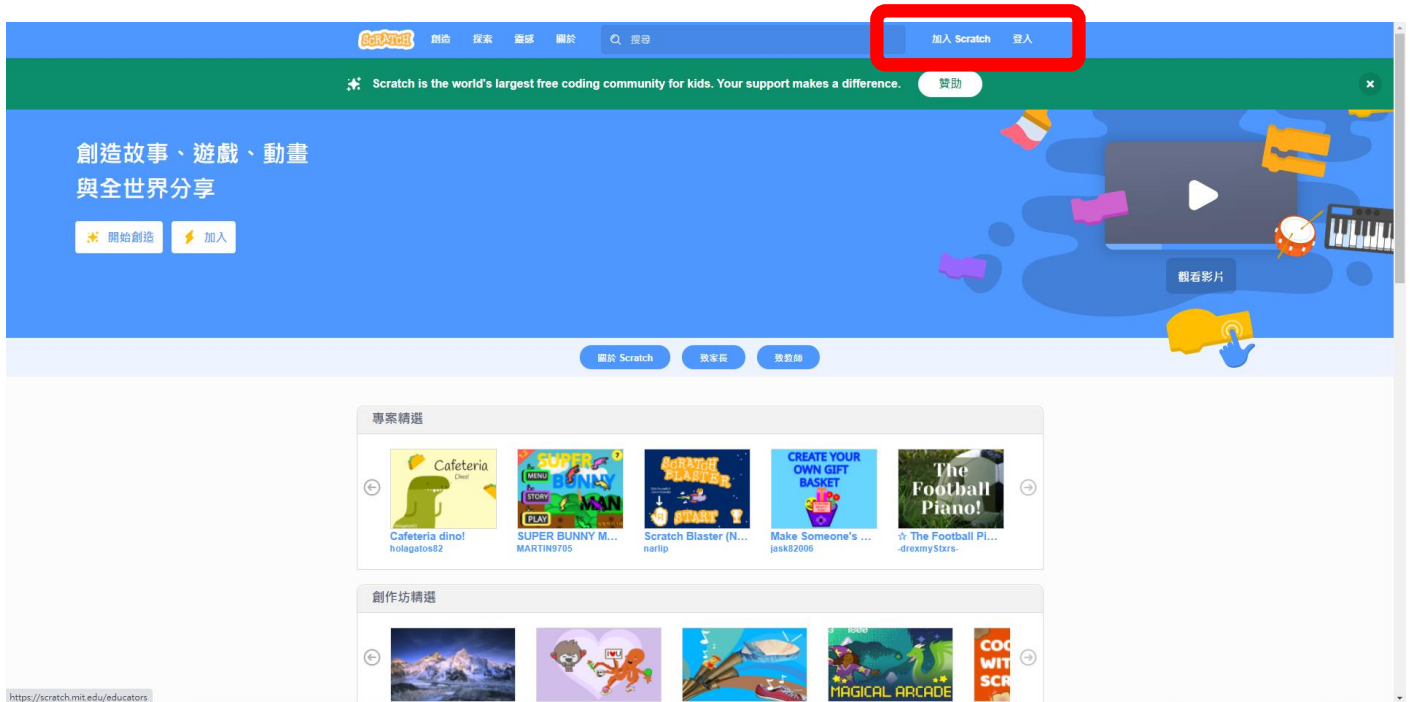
SCRATCH 創造 探索 靈感 關於 搜尋 加入 Scratch 登入

Scratch is the world's largest free coding community for kids. Your support makes a difference. 贊助 ×

創造故事、遊戲、動畫
與全世界分享

開始創造 加入

觀看影片

關於 Scratch 致家長 致教師

專案精選

Cafeteria Dino!
Cafeteria dino!
holagatos82

SUPER BUNNY MAN MENU STORY PLAY
SUPER BUNNY M...
MARTIN9705

SCRATCH BLASTER START
Scratch Blaster (N...
narlip

CREATE YOUR OWN GIFT BASKET
Make Someone's ...
jask82006

The Football Piano!
☆ The Football Pi...
-drexmy5txrs-

創作坊精選

MAGICAL ARCADE

COO WIT SCR

https://scratch.mit.edu/educators